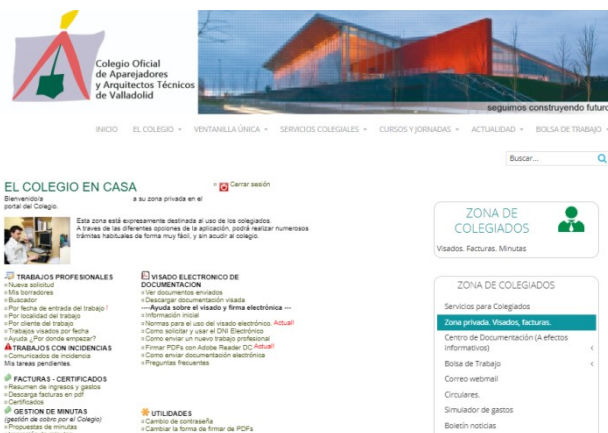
Colegio Oficial de Aparejadores y Arquitectos Técnicos de Valladolid

seguimos construyendo futuro

INICIO EL COLEGIO VENTANILLA ÚNICA SERVICIOS COLEGIALES CURSOS Y JORNADAS ACTUALIDAD BOLSA DE TRABAJO

Buscar...

EL COLEGIO EN CASA

Bienvenido/a a su zona privada en el portal del Colegio.

Cerrar sesión

Esta zona está expresamente destinada al uso de los colegiados. A traves de las diferentes opciones de la aplicación, podrá realizar numerosos trámites habituales de forma muy fácil, y sin acudir al colegio.

TRABAJOS PROFESIONALES
» Nueva solicitud
» Mis borradores
» Buscador
» Por fecha de entrada del trabajo
» Por localidad del trabajo
» Por cliente del trabajo
» Trabajos visados por fecha
» Ayuda ¿Por donde empezar?

TRABAJOS CON INCIDENCIAS
» Comunicados de incidencia
Mis tareas pendientes.

FACTURAS - CERTIFICADOS
» Resumen de ingresos y gastos
» Descarga facturas en pdf
» Certificados

GESTION DE MINUTAS
(gestión de cobro por el Colegio)
» Propuestas de minutas

VISADO ELECTRONICO DE DOCUMENTACION
» Ver documentos enviados
» Descargar documentación visada
---Ayuda sobre el visado y firma electrónica ---
» Información inicial
» Normas para el uso del visado electrónico. Actual!
» Como solicitar y usar el DNI Electrónico
» Como enviar un nuevo trabajo profesional
» Firmar PDFs con Adobe Reader DC Actual!
» Como enviar documentación electrónica
» Preguntas frecuentes

UTILIDADES
» Cambio de contraseña
» Cambiar la forma de firmar de PDFs

ZONA DE COLEGIADOS
Visados. Facturas. Minutas

ZONA DE COLEGIADOS
Servicios para Colegiados
Zona privada. Visados, facturas.
Centro de Documentación (A efectos informativos)
Bolsa de Trabajo
Correo webmail
Circulares.
Simulador de gastos
Boletín noticias